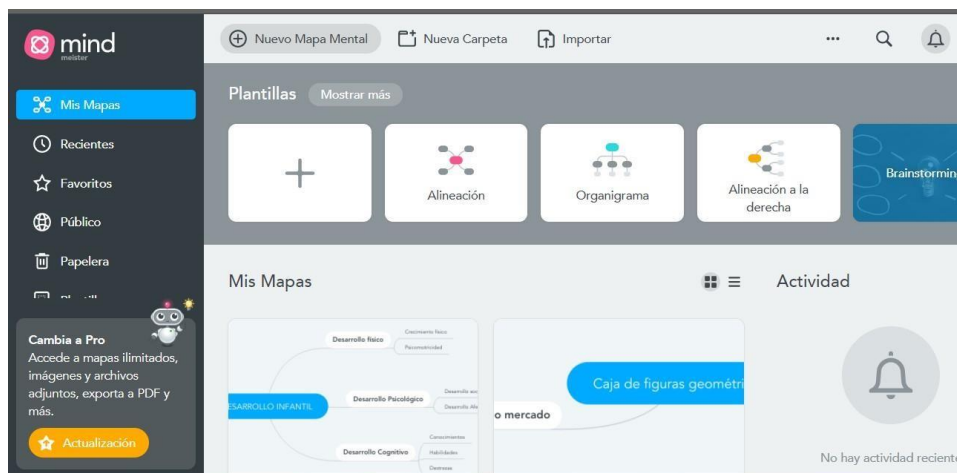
mind
meister

Nuevo Mapa Mental   Nueva Carpeta   Importar   ···

Mis Mapas
Recientes
Favoritos
Público
Papelera
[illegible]

Plantillas   Mostrar más

+
Alineación
Organigrama
Alineación a la derecha
Brainstormin

Mis Mapas

Actividad

Cambia a Pro
Accede a mapas ilimitados, imágenes y archivos adjuntos, exporta a PDF y más.

Actualización

Desarrollo físico
Crecimiento físico
Psicomotricidad
ESARROLLO INFANTIL
Desarrollo Psicológico
Desarrollo soc
Desarrollo Mo
Desarrollo Cognitivo
Conocimientos
Habilidades
Destrezas

Caja de figuras geométri
o mercado

No hay actividad reciente